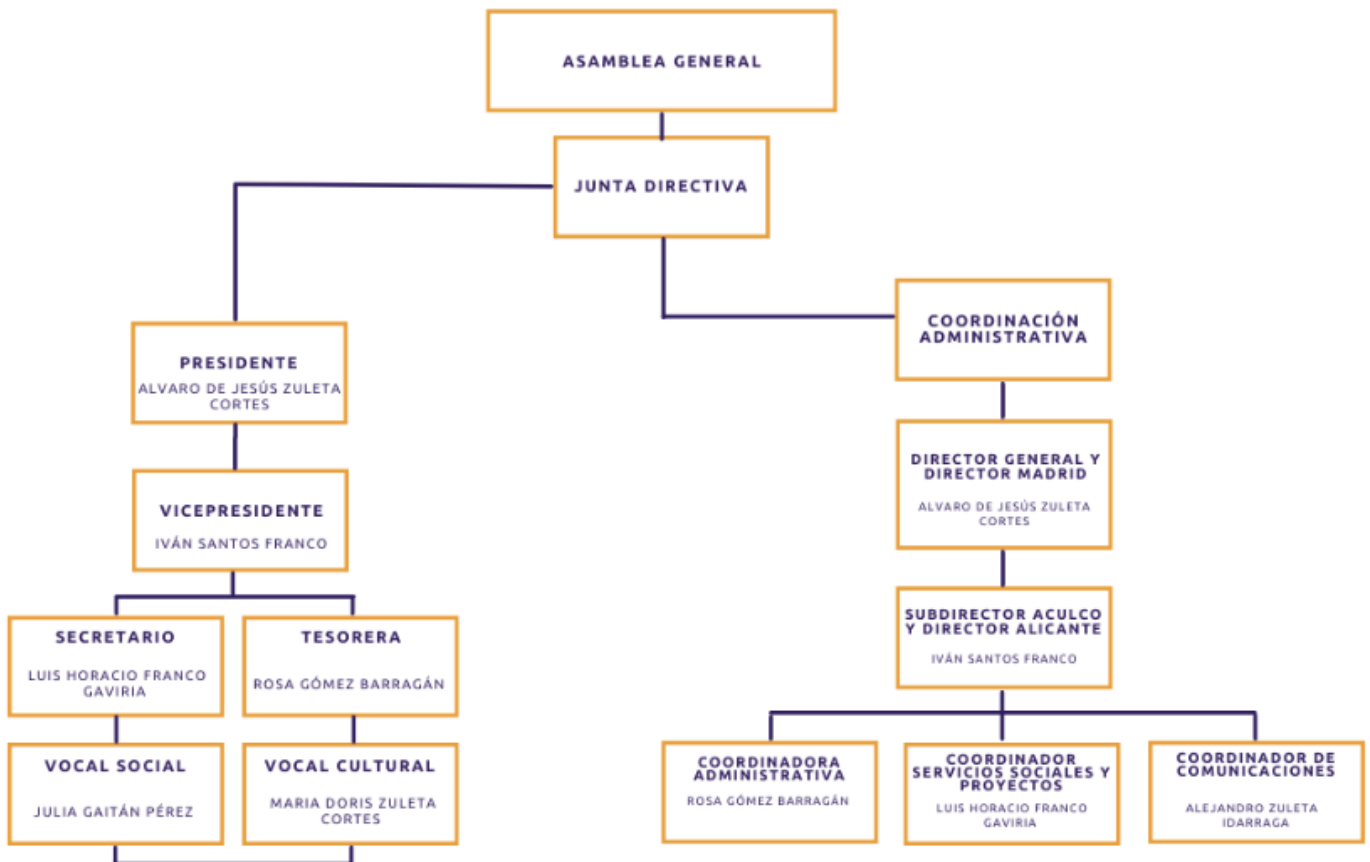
ASAMBLEA GENERAL

JUNTA DIRECTIVA

PRESIDENTE
ALVARO DE JESÚS ZULETA CORTES

VICEPRESIDENTE
IVÁN SANTOS FRANCO

SECRETARIO
LUIS HORACIO FRANCO GAVIRIA

TESORERA
ROSA GÓMEZ BARRAGÁN

VOCAL SOCIAL
JULIA GAITÁN PÉREZ

VOCAL CULTURAL
MARIA DORIS ZULETA CORTES

COORDINACIÓN ADMINISTRATIVA

DIRECTOR GENERAL Y DIRECTOR MADRID
ALVARO DE JESÚS ZULETA CORTES

SUBDIRECTOR ACULCO Y DIRECTOR ALICANTE
IVÁN SANTOS FRANCO

COORDINADORA ADMINISTRATIVA
ROSA GÓMEZ BARRAGÁN

COORDINADOR SERVICIOS SOCIALES Y PROYECTOS
LUIS HORACIO FRANCO GAVIRIA

COORDINADOR DE COMUNICACIONES
ALEJANDRO ZULETA IDARRAGA